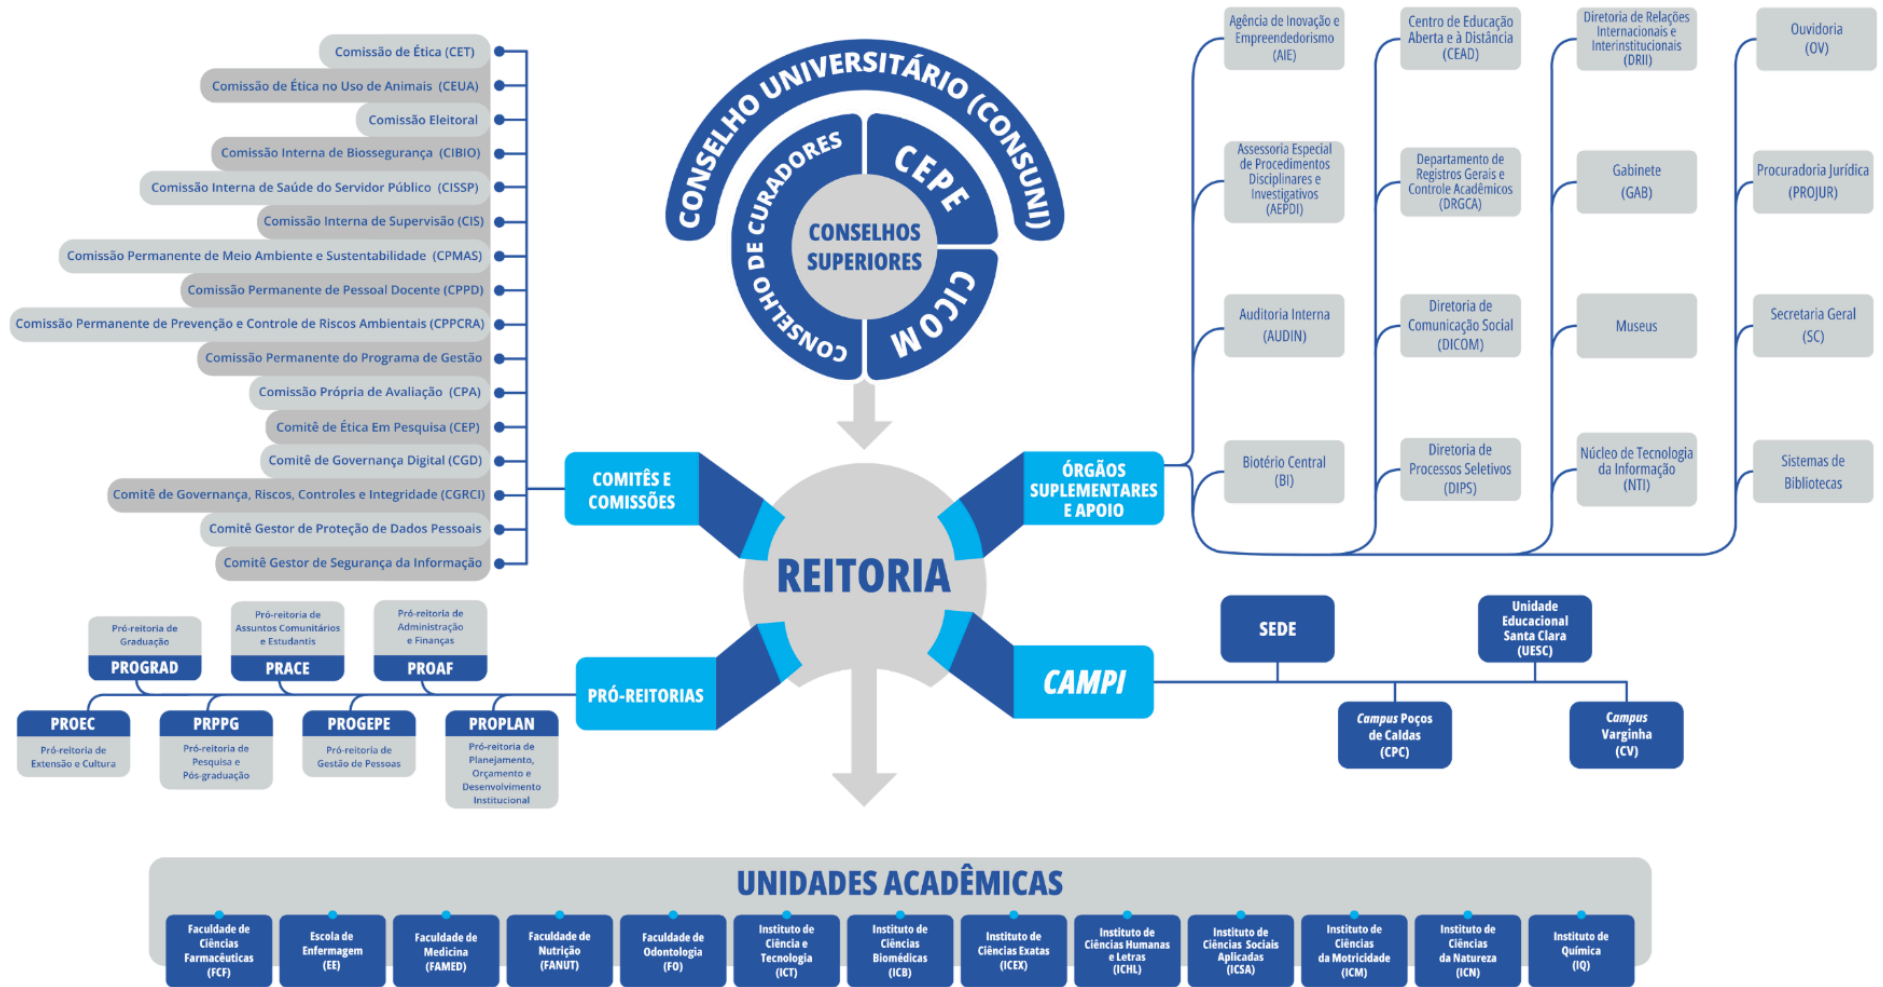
CONSELHO UNIVERSITÁRIO (CONSUNI)
CONSELHO DE CURADORES
CEPE
CICOM
CONSELHOS SUPERIORES

Comissão de Ética (CET)
Comissão de Ética no Uso de Animais (CEUA)
Comissão Eleitoral
Comissão Interna de Biossegurança (CIBIO)
Comissão Interna de Saúde do Servidor Público (CISSP)
Comissão Interna de Supervisão (CIS)
Comissão Permanente de Meio Ambiente e Sustentabilidade (CPMAS)
Comissão Permanente de Pessoal Docente (CPPD)
Comissão Permanente de Prevenção e Controle de Riscos Ambientais (CPPCRA)
Comissão Permanente do Programa de Gestão
Comissão Própria de Avaliação (CPA)
Comitê de Ética Em Pesquisa (CEP)
Comitê de Governança Digital (CGD)
Comitê de Governança, Riscos, Controles e Integridade (CGRCI)
Comitê Gestor de Proteção de Dados Pessoais
Comitê Gestor de Segurança da Informação

COMITÊS E COMISSÕES
ÓRGÃOS SUPLEMENTARES E APOIO
REITORIA
PRÓ-REITORIAS
CAMPI

Agência de Inovação e Empreendedorismo (AIE)
Assessoria Especial de Procedimentos Disciplinares e Investigativos (AEPDI)
Auditoria Interna (AUDIN)
Biotério Central (BI)
Centro de Educação Aberta e à Distância (CEAD)
Departamento de Registros Gerais e Controle Acadêmicos (DRGCA)
Diretoria de Comunicação Social (DICOM)
Diretoria de Processos Seletivos (DIPS)
Diretoria de Relações Internacionais e Interinstitucionais (DRII)
Gabinete (GAB)
Museus
Núcleo de Tecnologia da Informação (NTI)
Ouvidoria (OV)
Procuradoria Jurídica (PROJUR)
Secretaria Geral (SC)
Sistemas de Bibliotecas

Pró-reitoria de Graduação
PROGRAD
Pró-reitoria de Assuntos Comunitários e Estudantis
PRACE
Pró-reitoria de Administração e Finanças
PROAF
PROEC
Pró-reitoria de Extensão e Cultura
PRPPG
Pró-reitoria de Pesquisa e Pós-graduação
PROGEPE
Pró-reitoria de Gestão de Pessoas
PROPLAN
Pró-reitoria de Planejamento, Orçamento e Desenvolvimento Institucional

SEDE
Unidade Educacional Santa Clara (UESC)
Campus Poços de Caldas (CPC)
Campus Varginha (CV)

UNIDADES ACADÊMICAS
Faculdade de Ciências Farmacêuticas (FCF)
Escola de Enfermagem (EE)
Faculdade de Medicina (FAMED)
Faculdade de Nutrição (FANUT)
Faculdade de Odontologia (FO)
Instituto de Ciência e Tecnologia (ICT)
Instituto de Ciências Biomédicas (ICB)
Instituto de Ciências Exatas (ICEX)
Instituto de Ciências Humanas e Letras (ICHL)
Instituto de Ciências Sociais Aplicadas (ICSA)
Instituto de Ciências da Motricidade (ICM)
Instituto de Ciências da Natureza (ICN)
Instituto de Química (IQ)